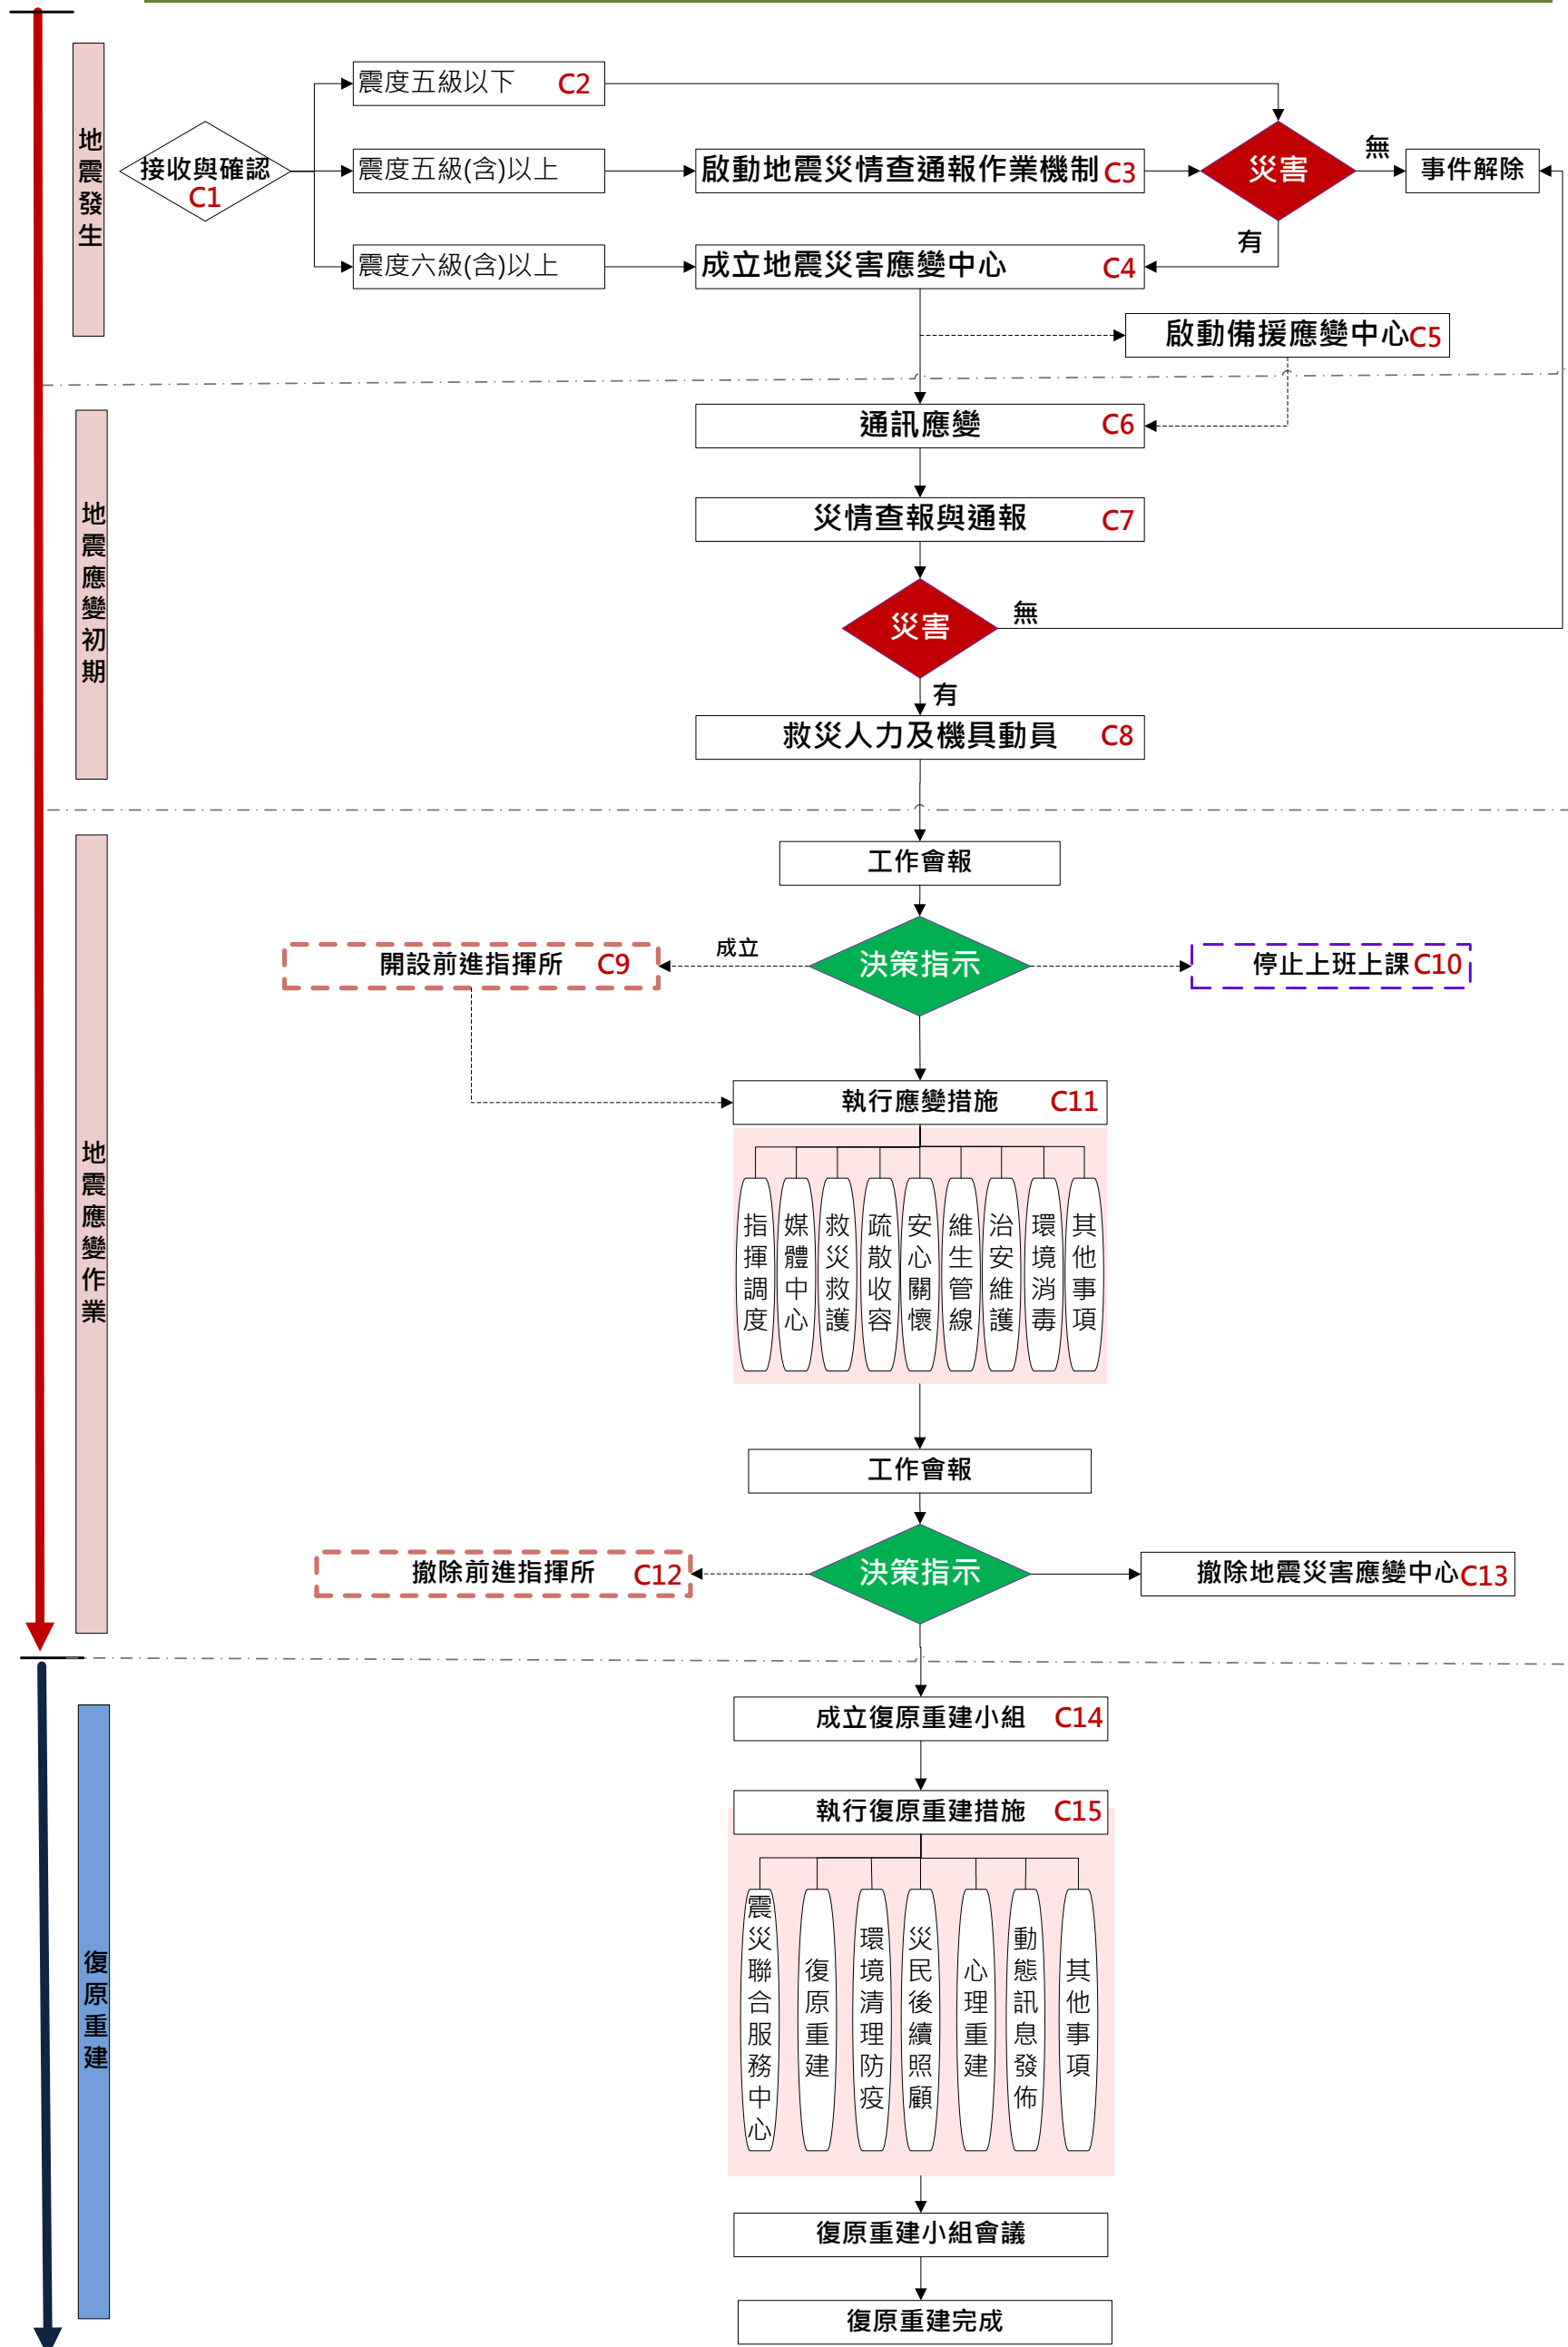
地震發生

接收與確認 C1

震度五級以下 C2

震度五級(含)以上

震度六級(含)以上

啟動地震災情查通報作業機制 C3

成立地震災害應變中心 C4

災害

無

事件解除

有

啟動備援應變中心C5

地震應變初期

通訊應變 C6

災情查報與通報 C7

災害

無

有

救災人力及機具動員 C8

地震應變作業

工作會報

開設前進指揮所 C9

成立

決策指示

停止上班上課C10

執行應變措施 C11

指揮調度

媒體中心

救災救護

疏散收容

安心關懷

維生管線

治安維護

環境消毒

其他事項

工作會報

撤除前進指揮所 C12

決策指示

撤除地震災害應變中心C13

復原重建

成立復原重建小組 C14

執行復原重建措施 C15

震災聯合服務中心

復原重建

環境清理防疫

災民後續照顧

心理重建

動態訊息發佈

其他事項

復原重建小組會議

復原重建完成